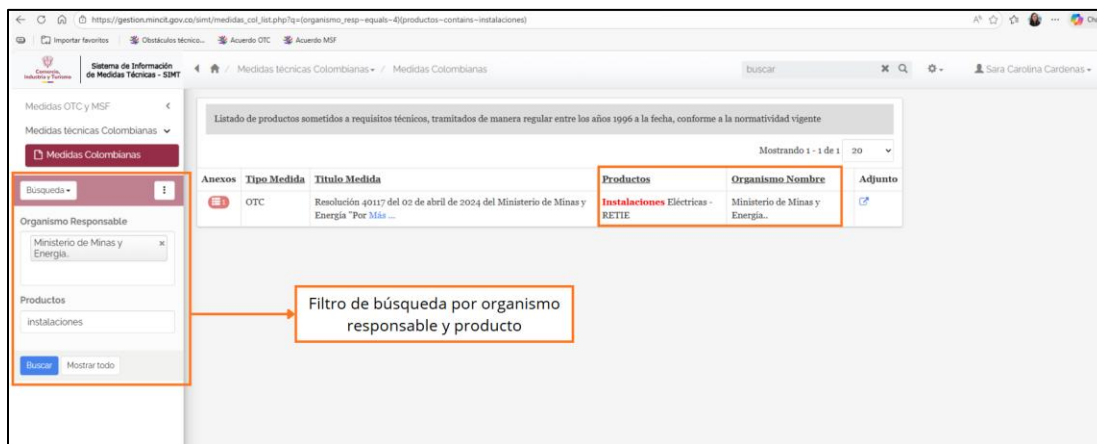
https://gestion.mincit.gov.co/simt/medidas_col_list.php?q=(organismo_resp~equals~4)(productos~contains~instalaciones)

Importar favoritos | Obstáculos técnico... | Acuerdo OTC | Acuerdo MSF

Comercio, Industria y Turismo | Sistema de Información de Medidas Técnicas - SIMT

Medidas técnicas Colombianas / Medidas Colombianas

buscar

Sara Carolina Cardenas

Medidas OTC y MSF

Medidas técnicas Colombianas

Medidas Colombianas

Búsqueda

Organismo Responsable

Ministerio de Minas y Energia.

Productos

instalaciones

Buscar | Mostrar todo

Listado de productos sometidos a requisitos técnicos, tramitados de manera regular entre los años 1996 a la fecha, conforme a la normatividad vigente

Mostrando 1 - 1 de 1 | 20

| Anexos | Tipo Medida | Titulo Medida | Productos | Organismo Nombre | Adjunto |
|---|---|---|---|---|---|
| | OTC | Resolución 40117 del 02 de abril de 2024 del Ministerio de Minas y Energía "Por Más ... | Instalaciones Eléctricas - RETIE | Ministerio de Minas y Energia.. | |

Filtro de búsqueda por organismo responsable y producto